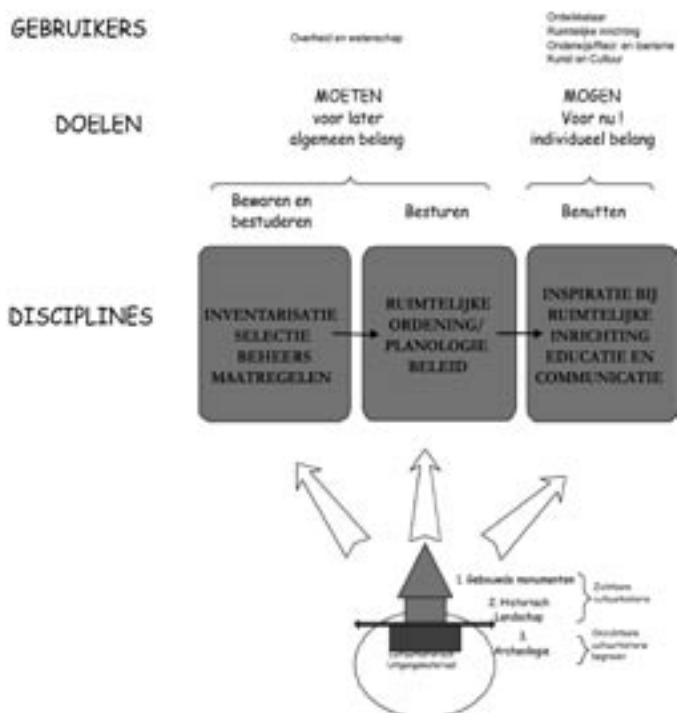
GEBRUIKERS

Overheid en wetenschap

Ontwikkelaar
Ruimtelijke inrichting
Ondernemer/Recr. en toerisme
Kunst en Cultuur

DOELEN

MOETEN
voor later
algemeen belang

MOGEN
Voor nu !
individueel belang

Bewaren en bestuderen

Besturen

Benutten

DISCIPLINES

INVENTARISATIE
SELECTIE
BEHEERS
MAATREGELEN

RUIMTELIJKE
ORDENING/
PLANOLOGIE
BELEID

INSPIRATIE BIJ
RUIMTELIJKE
INRICHTING
EDUCATIE EN
COMMUNICATIE

1. Gebouwde monumenten

2. Historisch Landschap

3. Archeologie

Zichtbare cultuurhistorie

Onzichtbare cultuurhistorie begraven

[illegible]